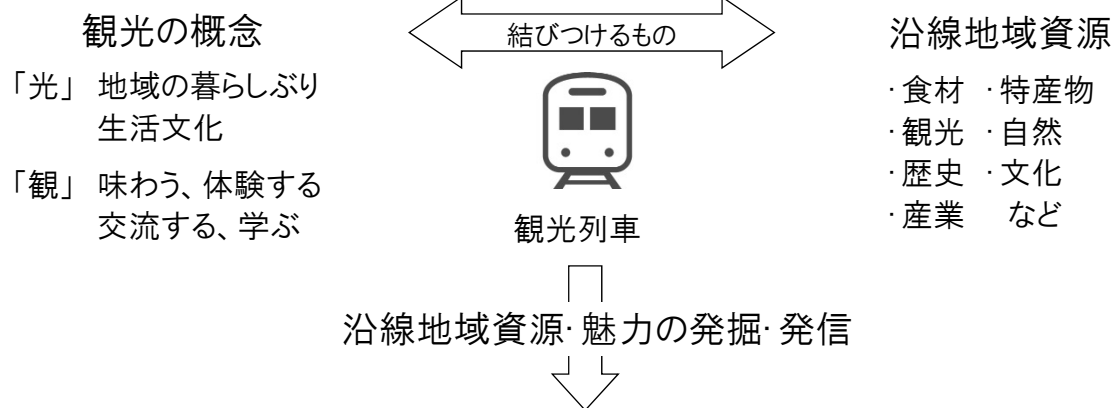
観光の概念

「光」 地域の暮らしぶり 生活文化

「観」 味わう、体験する 交流する、学ぶ

結びつけるもの

観光列車

沿線地域資源

・食材 ・特産物
・観光 ・自然
・歴史 ・文化
・産業 など

沿線地域資源・魅力の発掘・発信